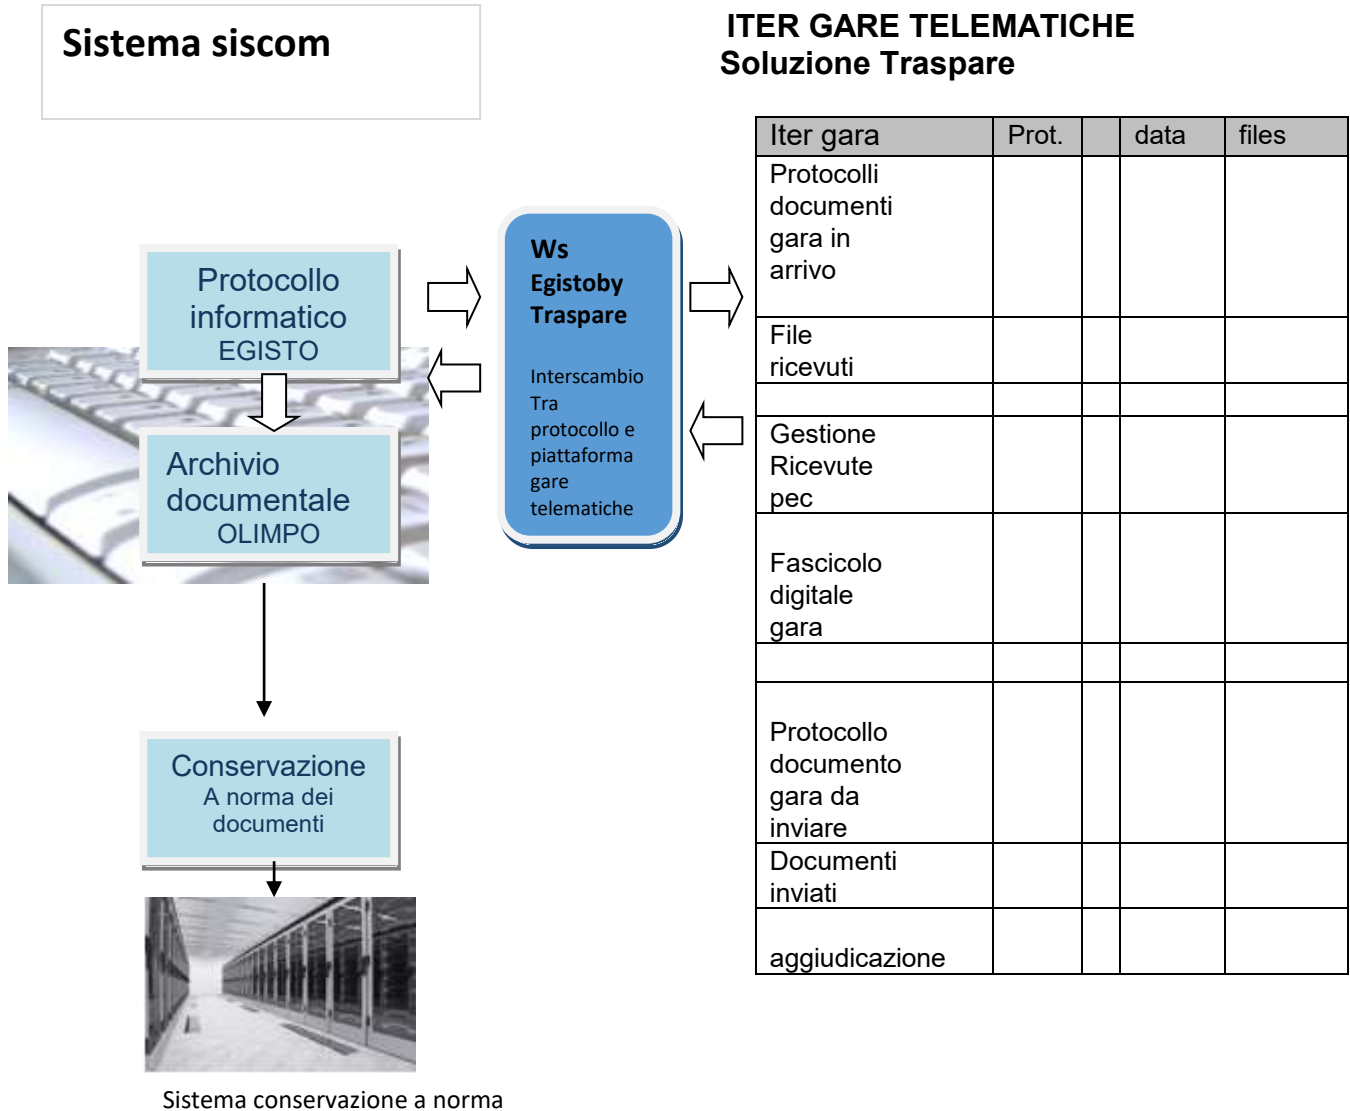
Sistema siscom

ITER GARE TELEMATICHE
Soluzione Traspare

Protocollo informatico EGISTO

Archivio documentale OLIMPO

Ws Egistoby Traspare

Interscambio Tra protocollo e piattaforma gare telematiche

| Iter gara | Prot. | | data | files |
|---|---|---|---|---|
| Protocolli documenti gara in arrivo | | | | |
| File ricevuti | | | | |
| | | | | |
| Gestione Ricevute pec | | | | |
| Fascicolo digitale gara | | | | |
| | | | | |
| Protocollo documento gara da inviare | | | | |
| Documenti inviati | | | | |
| aggiudicazione | | | | |

Conservazione A norma dei documenti

Sistema conservazione a norma